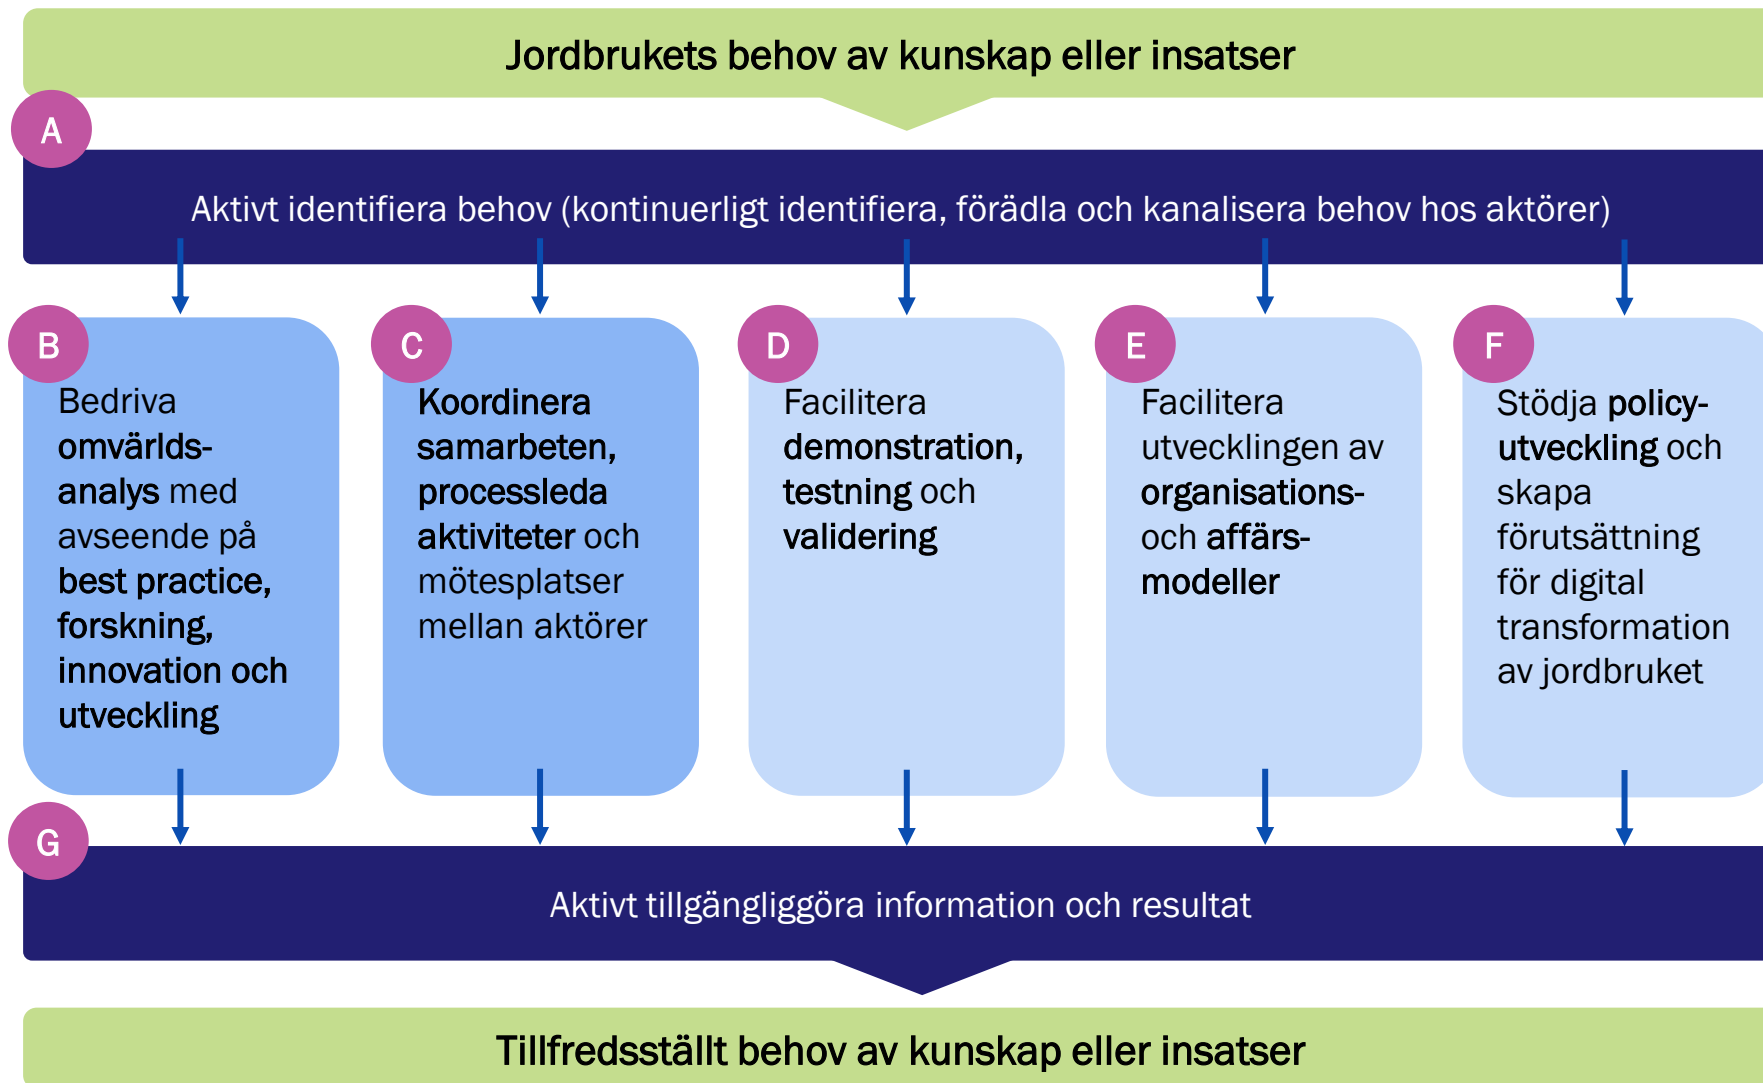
Jordbrukets behov av kunskap eller insatser

A

Aktivt identifiera behov (kontinuerligt identifiera, förädla och kanalisera behov hos aktörer)

B

Bedriva omvärldsanalys med avseende på best practice, forskning, innovation och utveckling

C

Koordinera samarbeten, processleda aktiviteter och mötesplatser mellan aktörer

D

Facilitera demonstration, testning och validering

E

Facilitera utvecklingen av organisations- och affärsmodeller

F

Stödja policyutveckling och skapa förutsättning för digital transformation av jordbruket

G

Aktivt tillgängliggöra information och resultat

Tillfredsställt behov av kunskap eller insatser